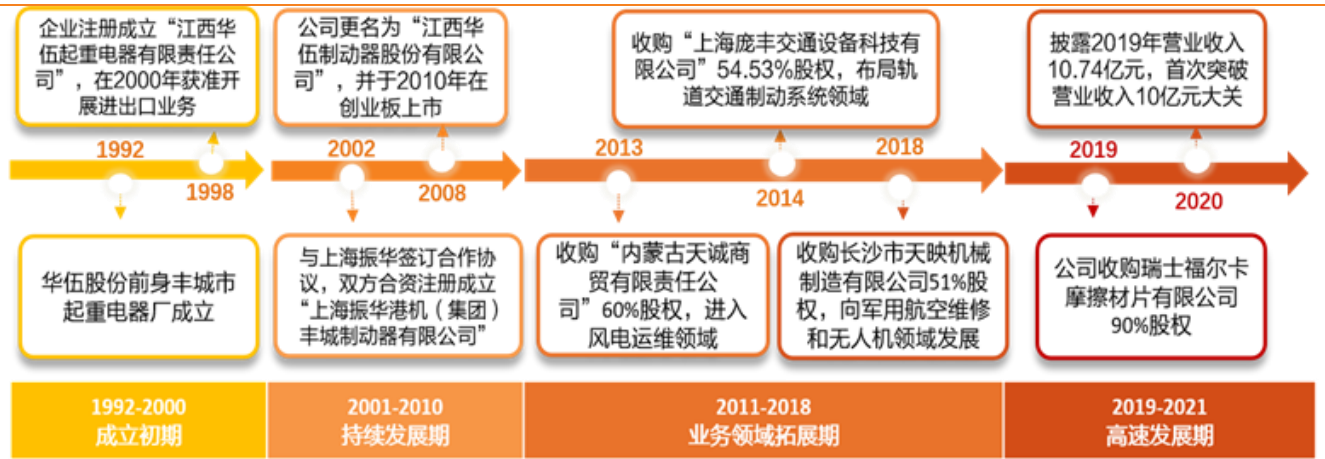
企业注册成立“江西华伍起重电器有限责任公司”，在2000年获准开展进出口业务

公司更名为“江西华伍制动器股份有限公司”，并于2010年在创业板上市

收购“上海庞丰交通设备科技有限公司”54.53%股权，布局轨道交通制动系统领域

披露2019年营业收入10.74亿元，首次突破营业收入10亿元大关

1992

1998

2002

2008

2013

2014

2018

2019

2020

华伍股份前身丰城市起重电器厂成立

与上海振华签订合作协议，双方合资注册成立“上海振华港机（集团）丰城制动器有限公司”

收购“内蒙古天诚商贸有限责任公司”60%股权，进入风电运维领域

收购长沙市天映机械制造有限公司51%股权，向军用航空维修和无人机领域发展

公司收购瑞士福尔卡摩擦材片有限公司90%股权

1992-2000
成立初期

2001-2010
持续发展期

2011-2018
业务领域拓展期

2019-2021
高速发展期